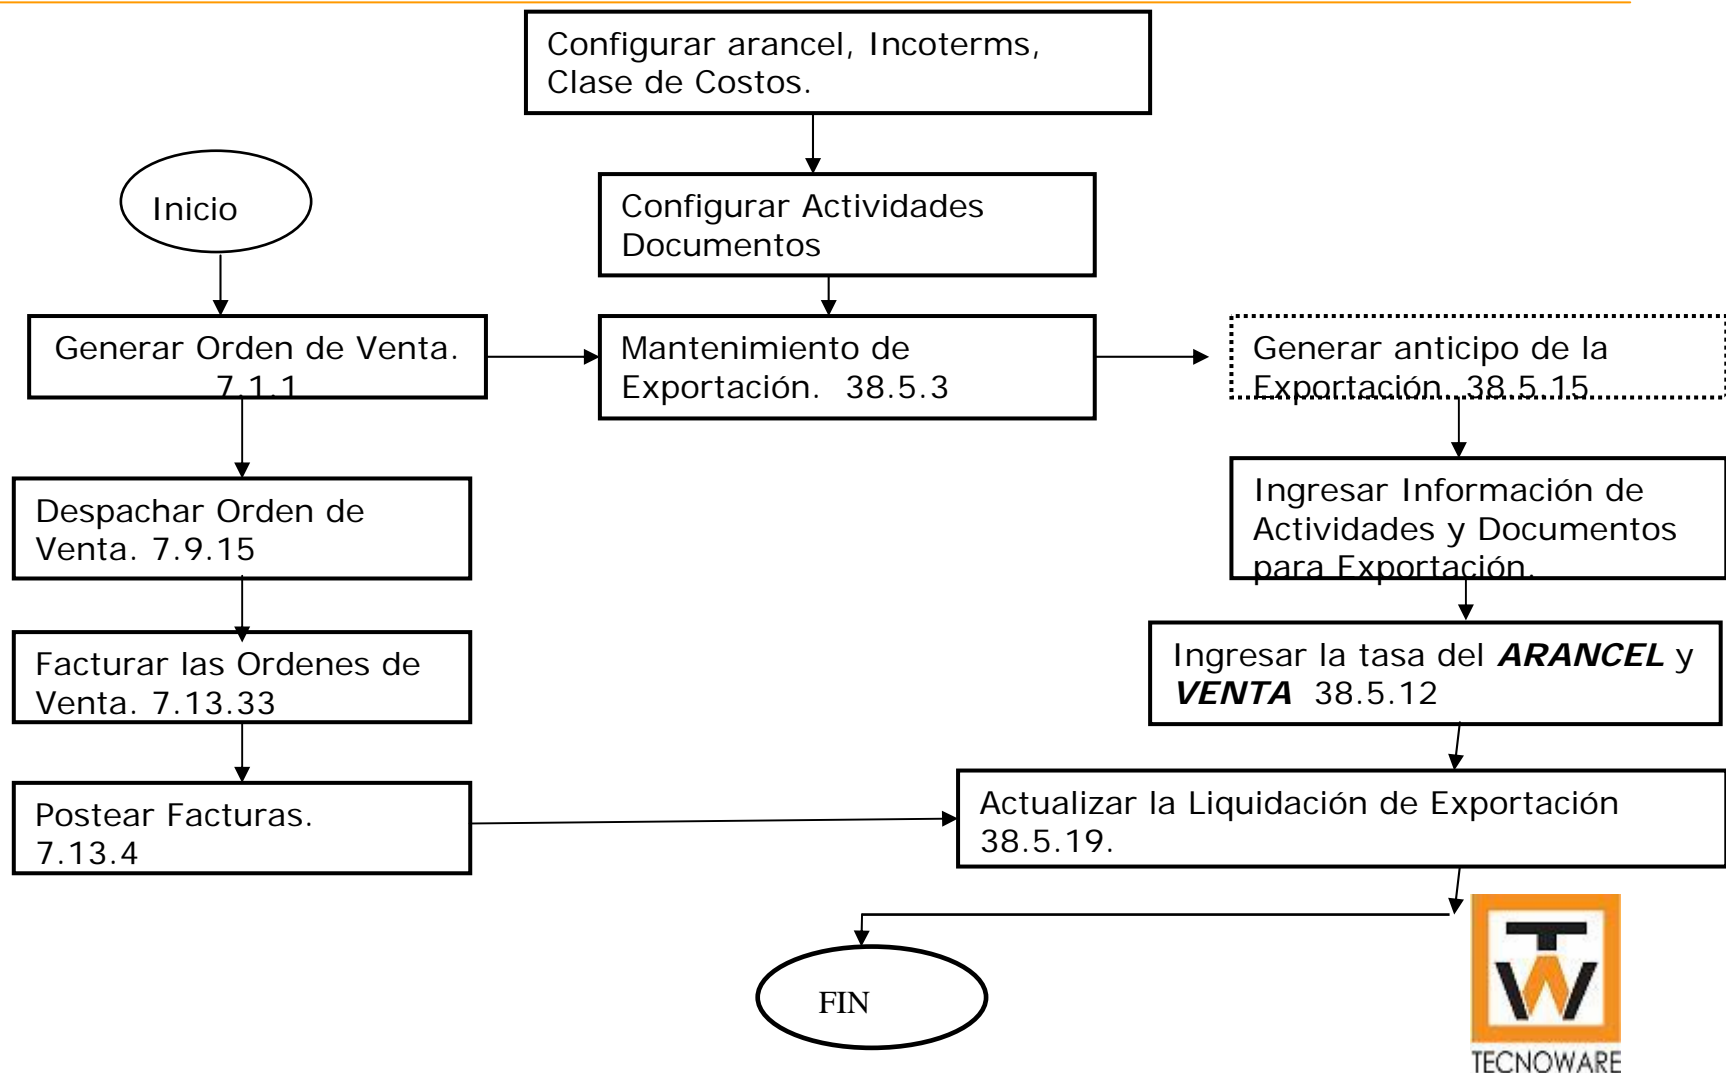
Configurar arancel, Incoterms, Clase de Costos.

Inicio

Configurar Actividades Documentos

Generar Orden de Venta. 7.1.1

Mantenimiento de Exportación. 38.5.3

Generar anticipo de la Exportación. 38.5.15

Despachar Orden de Venta. 7.9.15

Ingresar Información de Actividades y Documentos para Exportación.

Facturar las Ordenes de Venta. 7.13.33

Ingresar la tasa del ***ARANCEL*** y ***VENTA*** 38.5.12

Postear Facturas. 7.13.4

Actualizar la Liquidación de Exportación 38.5.19.

FIN

TECNOWARE